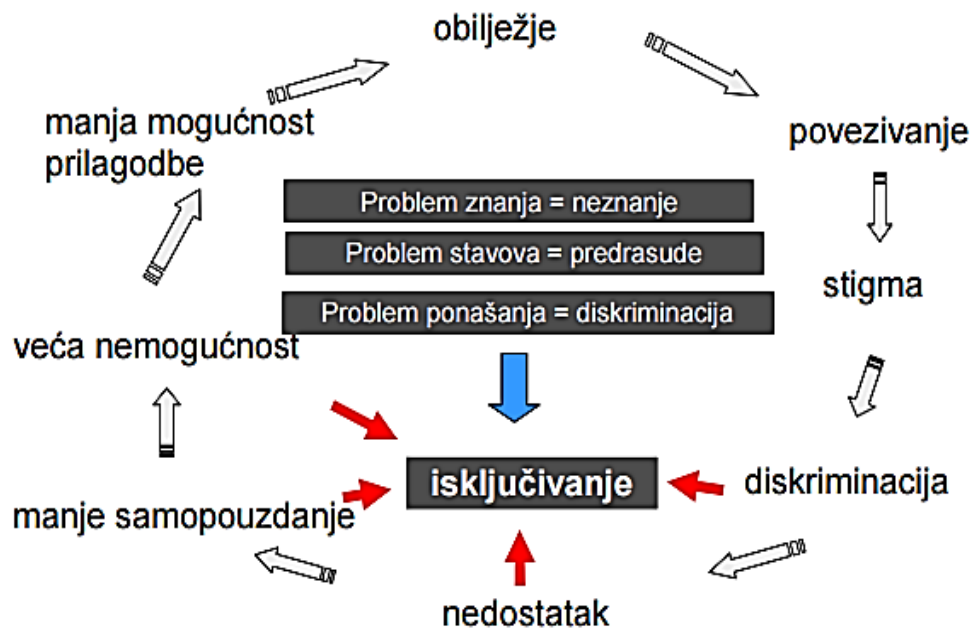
obilježje

povezivanje

stigma

diskriminacija

nedostatak

manje samopouzdanje

veća nemogućnost

manja mogućnost prilagodbe

Problem znanja = neznanje

Problem stavova = predrasude

Problem ponašanja = diskriminacija

isključivanje